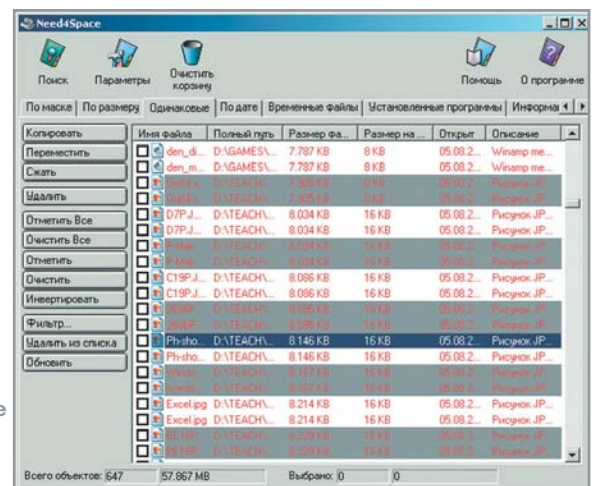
Need4Space

Поиск Параметры Очистить корзину Помощь О программе

По маске | По размеру | Одинаковые | По дате | Временные файлы | Установленные программы | Информа

Копировать
Переместить
Сжать
Удалить
Отметить Все
Очистить Все
Отметить
Очистить
Инвертировать
Фильтр...
Удалить из списка
Обновить

| Имя файла | Полный путь | Размер фа... | Размер на ... | Открыт | Описание |
|---|---|---|---|---|---|
| den_di... | D:\GAMES\... | 7.787 KB | 8 KB | 05.08.2... | Winamp me... |
| den_m... | D:\GAMES\... | 7.787 KB | 8 KB | 05.08.2... | Winamp me... |
| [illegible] | D:\TEACH\... | 7.928 KB | 8 KB | 05.08.2... | Рисунок JP... |
| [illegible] | D:\TEACH\... | 7.928 KB | 8 KB | 05.08.2... | Рисунок JP... |
| D7PJ... | D:\TEACH\... | 8.034 KB | 16 KB | 05.08.2... | Рисунок JP... |
| D7PJ... | D:\TEACH\... | 8.034 KB | 16 KB | 05.08.2... | Рисунок JP... |
| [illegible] | D:\TEACH\... | 8.034 KB | 16 KB | 05.08.2... | Рисунок JP... |
| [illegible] | D:\TEACH\... | 8.034 KB | 16 KB | 05.08.2... | Рисунок JP... |
| C19PJ... | D:\TEACH\... | 8.086 KB | 16 KB | 05.08.2... | Рисунок JP... |
| C19PJ... | D:\TEACH\... | 8.086 KB | 16 KB | 05.08.2... | Рисунок JP... |
| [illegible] | D:\TEACH\... | 8.095 KB | 16 KB | 05.08.2... | Рисунок JP... |
| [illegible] | D:\TEACH\... | 8.095 KB | 16 KB | 05.08.2... | Рисунок JP... |
| Ph-sho... | D:\TEACH\... | 8.146 KB | 16 KB | 05.08.2... | Рисунок JP... |
| Ph-sho... | D:\TEACH\... | 8.146 KB | 16 KB | 05.08.2... | Рисунок JP... |
| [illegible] | D:\TEACH\... | 8.157 KB | 16 KB | 05.08.2... | Рисунок JP... |
| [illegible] | D:\TEACH\... | 8.157 KB | 16 KB | 05.08.2... | Рисунок JP... |
| Excel.jpg | D:\TEACH\... | 8.214 KB | 16 KB | 05.08.2... | Рисунок JP... |
| Excel.jpg | D:\TEACH\... | 8.214 KB | 16 KB | 05.08.2... | Рисунок JP... |
| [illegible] | D:\TEACH\... | 8.229 KB | 16 KB | 05.08.2... | Рисунок JP... |
| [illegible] | D:\TEACH\... | 8.229 KB | 16 KB | 05.08.2... | Рисунок JP... |

Всего объектов: 647 57.867 MB Выбрано: 0 0